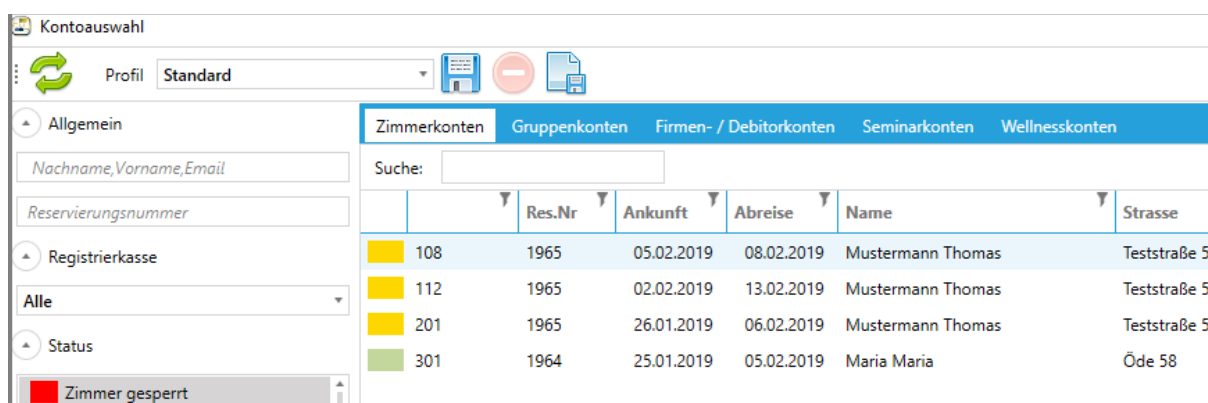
Kontoauswahl

Profil Standard

Allgemein

Nachname,Vorname,Email

Reservierungsnummer

Registrierkasse

Alle

Status

Zimmer gesperrt

Zimmerkonten Gruppenkonten Firmen- / Debitorkonten Seminarkonten Wellnesskonten

Suche:

| | | Res.Nr | Ankunft | Abreise | Name | Strasse |
|---|---|---|---|---|---|---|
| | 108 | 1965 | 05.02.2019 | 08.02.2019 | Mustermann Thomas | Teststraße 5 |
| | 112 | 1965 | 02.02.2019 | 13.02.2019 | Mustermann Thomas | Teststraße 5 |
| | 201 | 1965 | 26.01.2019 | 06.02.2019 | Mustermann Thomas | Teststraße 5 |
| | 301 | 1964 | 25.01.2019 | 05.02.2019 | Maria Maria | Öde 58 |